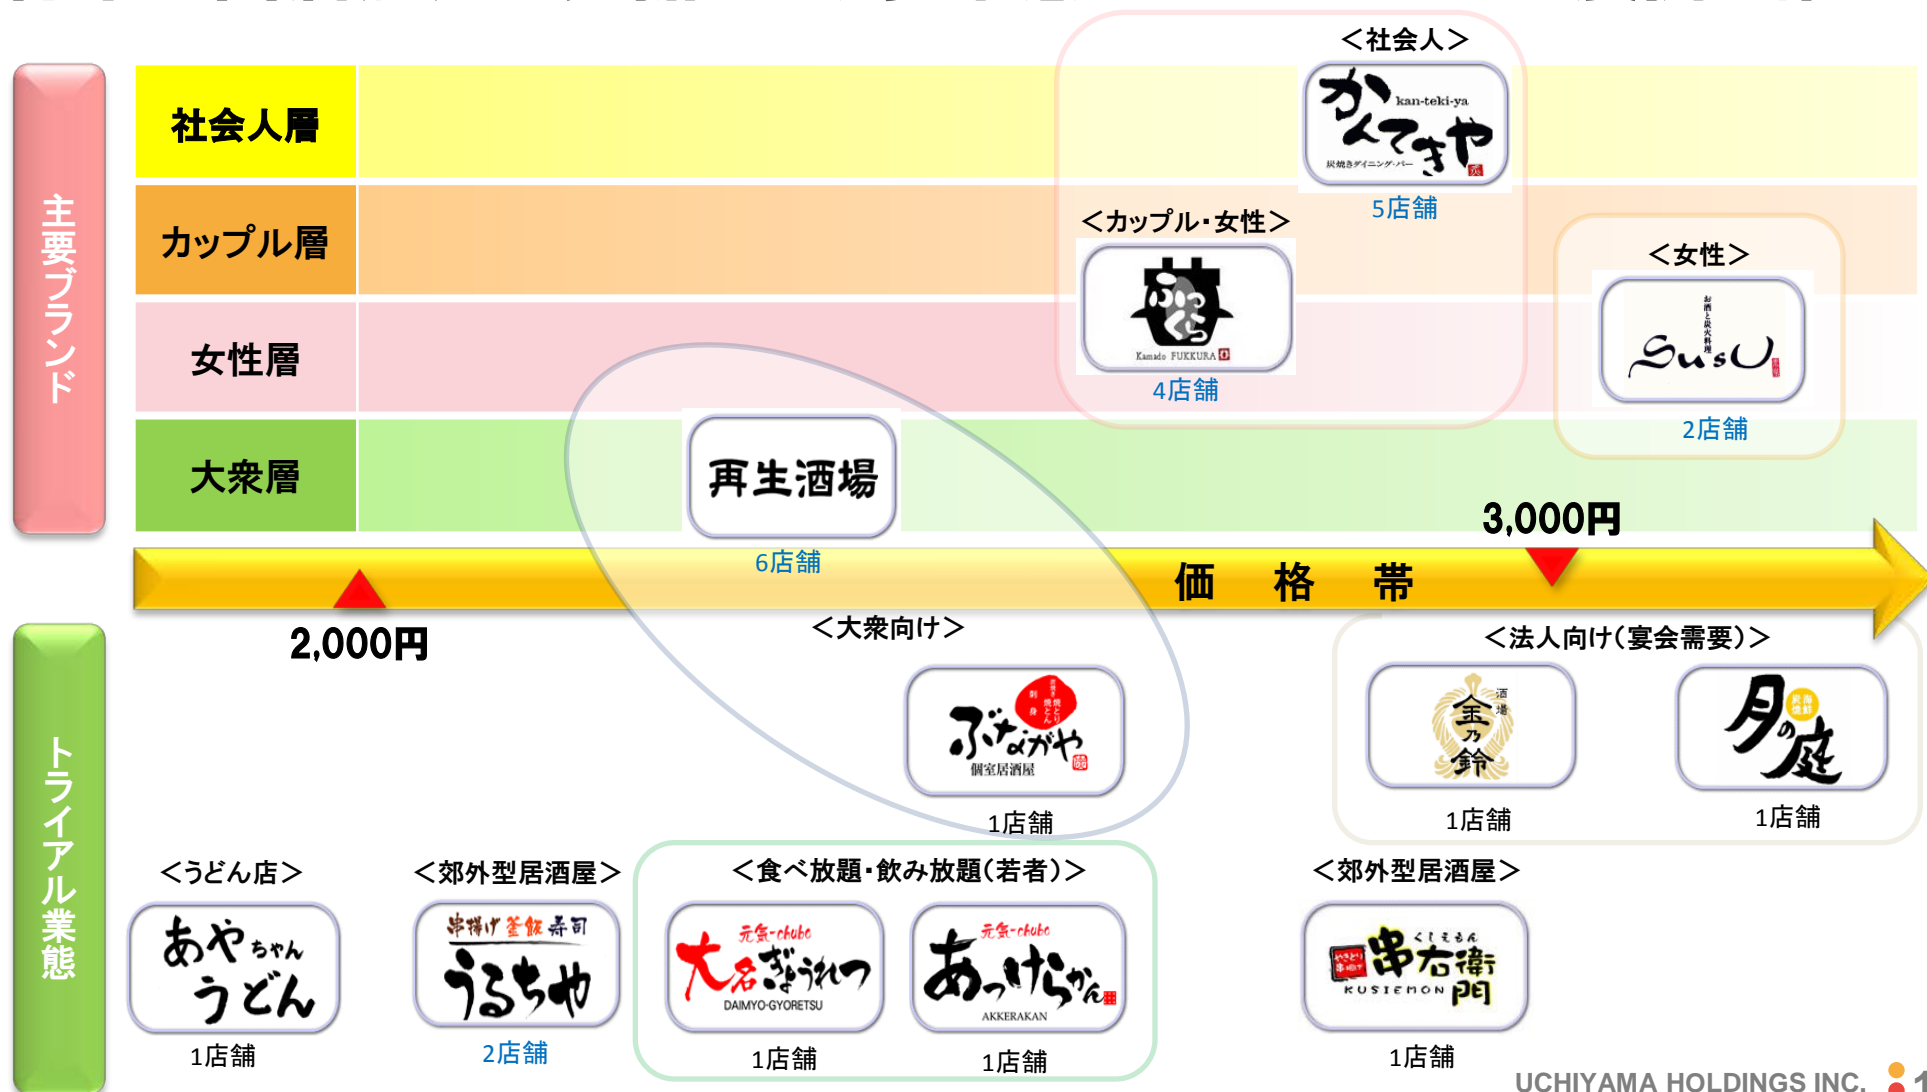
主要ブランド

社会人層

カップル層

女性層

大衆層

＜社会人＞
かんてきや kan-teki-ya 炭焼きダイニング・バー
5店舗

＜カップル・女性＞
ふっくら Kamado FUKKURA
4店舗

＜女性＞
SusU
2店舗

再生酒場
6店舗

3,000円

価　格　帯

2,000円

トライアル業態

＜大衆向け＞
ぶなかや 個室居酒屋
1店舗

＜法人向け(宴会需要)＞
玉乃鈴 酒場
1店舗
月の庭
1店舗

＜うどん店＞
あやちゃんうどん
1店舗

＜郊外型居酒屋＞
串揚げ 釜飯 寿司 うるちや
2店舗

＜食べ放題・飲み放題(若者)＞
元気・chubo 大名ぎょうれつ DAIMYO-GYORETSU
1店舗
元気・chubo あっけらかん AKKERAKAN
1店舗

＜郊外型居酒屋＞
串右衛門 KUSIEMON
1店舗

UCHIYAMA HOLDINGS INC.